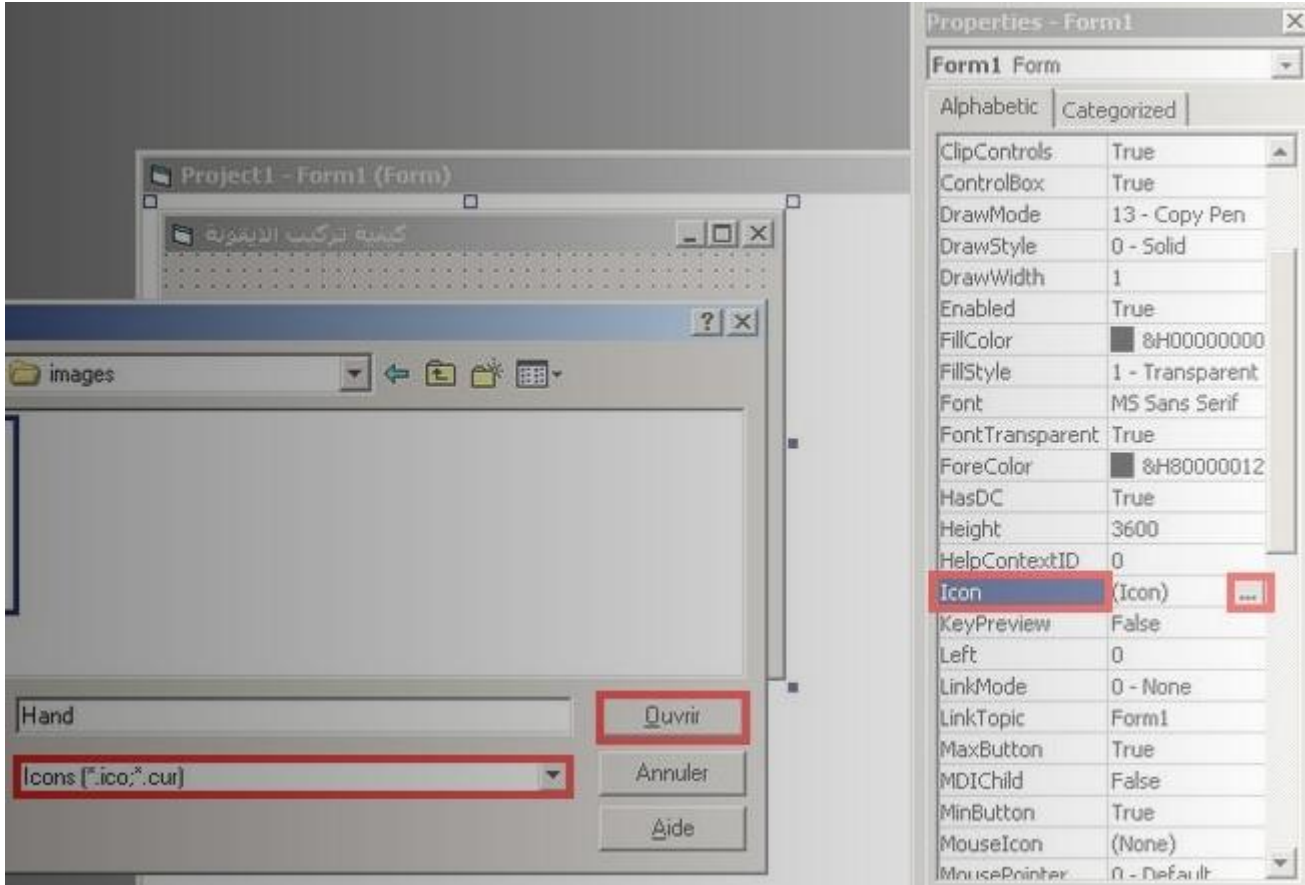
Project1 - Form1 (Form)

كيفية تركيب الايقونة

?

images

Hand

Icons (*.ico;*.cur)

Ouvrir

Annuler

Aide

Properties - Form1

Form1 Form

Alphabetic | Categorized

| | |
|---|---|
| ClipControls | True |
| ControlBox | True |
| DrawMode | 13 - Copy Pen |
| DrawStyle | 0 - Solid |
| DrawWidth | 1 |
| Enabled | True |
| FillColor | &H00000000 |
| FillStyle | 1 - Transparent |
| Font | MS Sans Serif |
| FontTransparent | True |
| ForeColor | &H80000012 |
| HasDC | True |
| Height | 3600 |
| HelpContextID | 0 |
| Icon | (Icon) ... |
| KeyPreview | False |
| Left | 0 |
| LinkMode | 0 - None |
| LinkTopic | Form1 |
| MaxButton | True |
| MDIChild | False |
| MinButton | True |
| MouseIcon | (None) |
| MousePointer | 0 - Default |